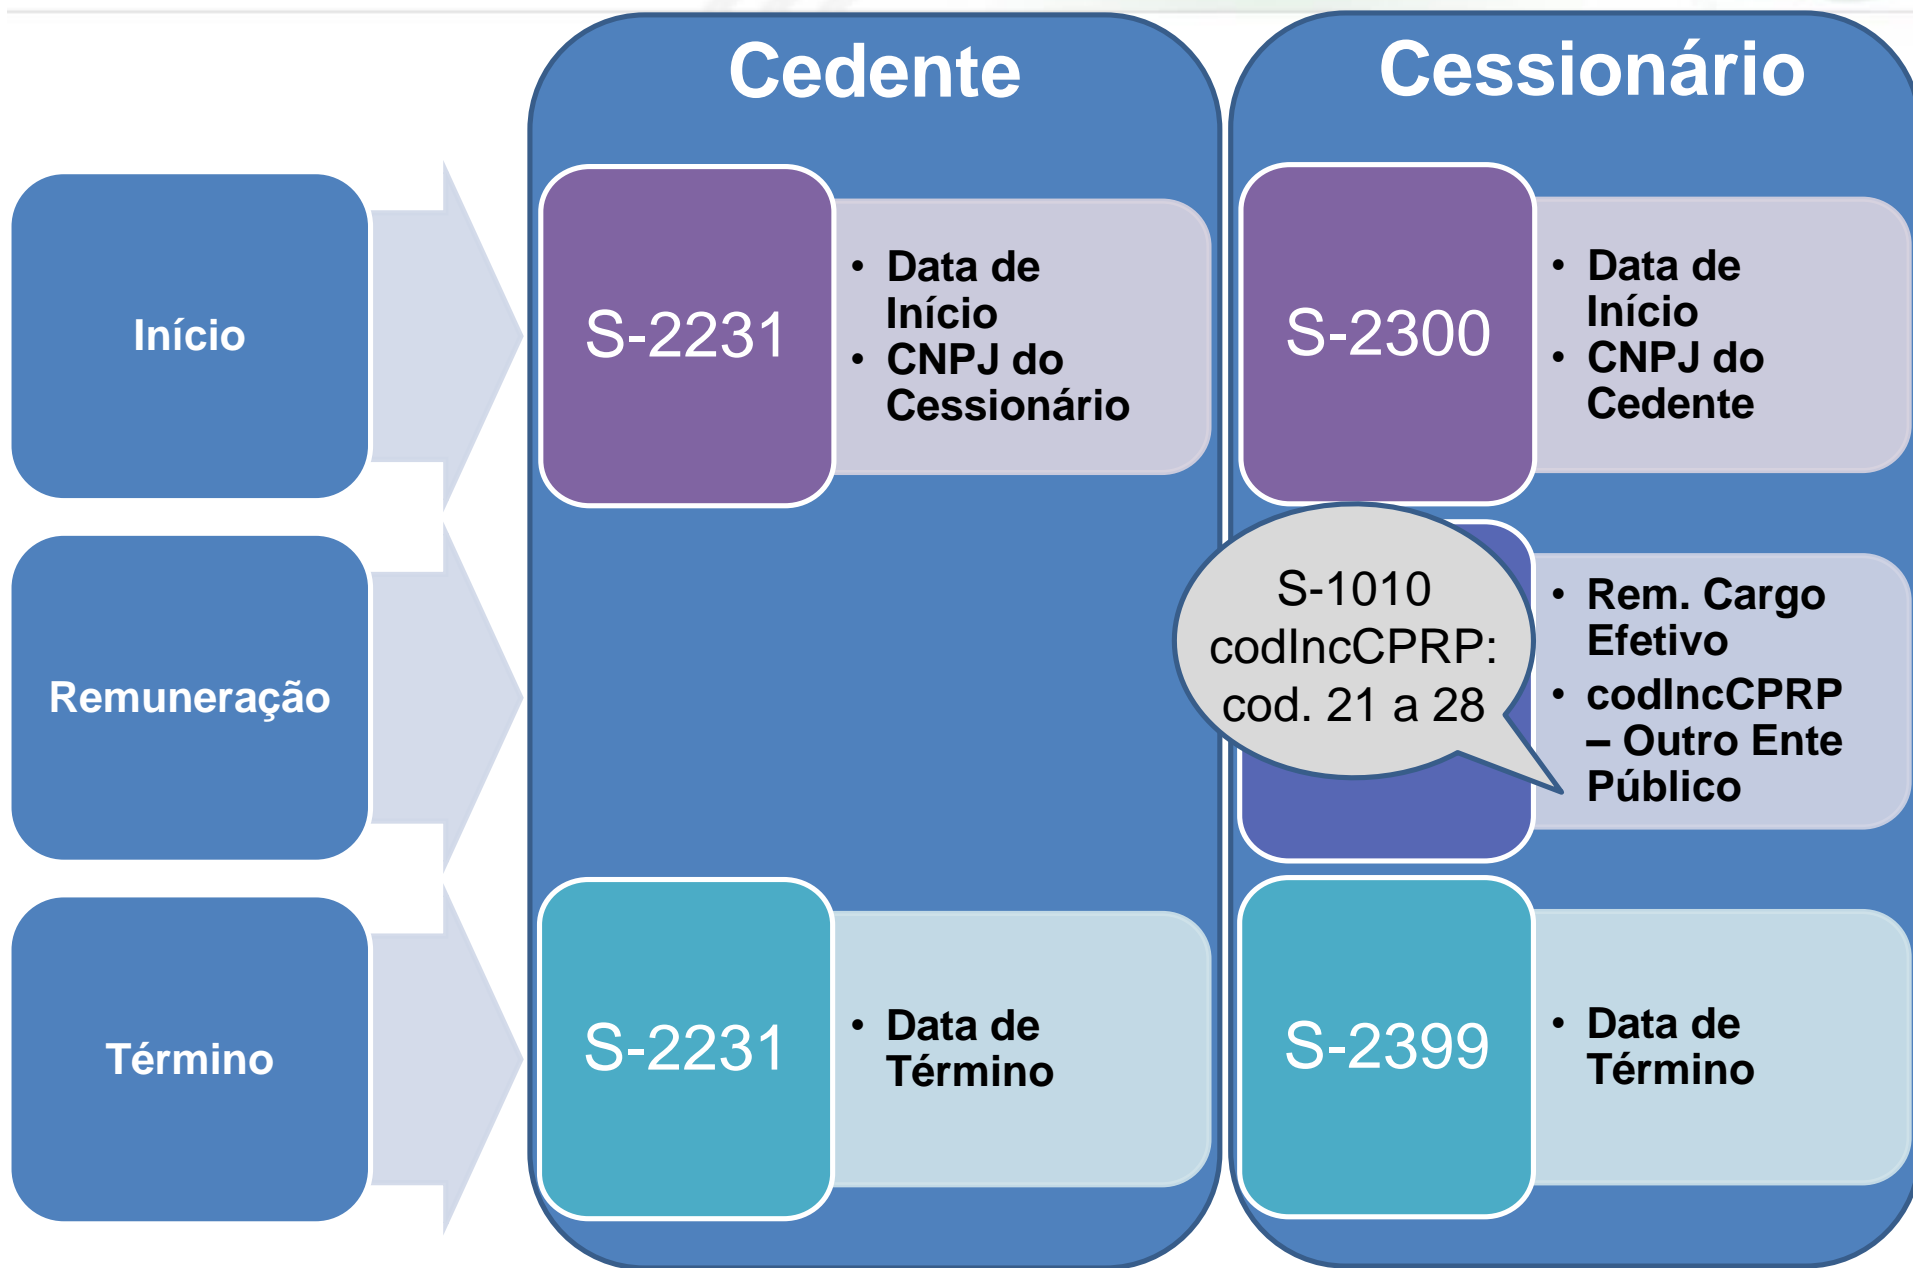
Cedente

Cessionário

Início

S-2231

- Data de Início
- CNPJ do Cessionário

S-2300

- Data de Início
- CNPJ do Cedente

Remuneração

S-1010
codIncCPRP:
cod. 21 a 28

- Rem. Cargo Efetivo
- codIncCPRP – Outro Ente Público

Término

S-2231

- Data de Término

S-2399

- Data de Término